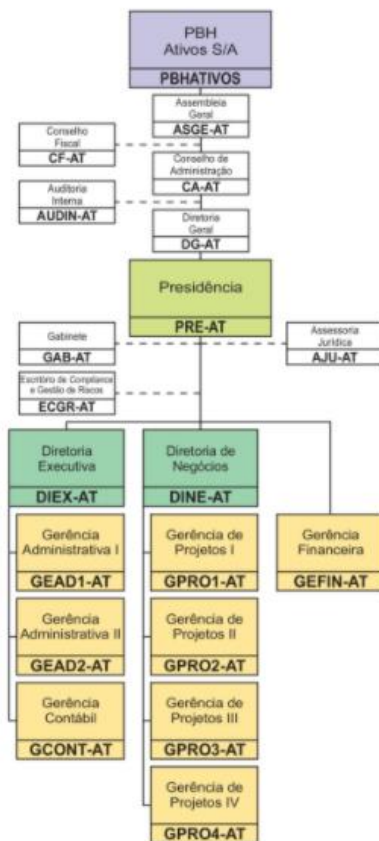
PBH
Ativos S/A
PBHATIVOS

Assembleia
Geral
ASGE-AT

Conselho
Fiscal
CF-AT

Conselho de
Administração
CA-AT

Auditoria
Interna
AUDIN-AT

Diretoria
Geral
DG-AT

Presidência
PRE-AT

Gabinete
GAB-AT

Assessoria
Jurídica
AJU-AT

Escritório de Compliance
e Gestão de Riscos
ECGR-AT

Diretoria
Executiva
DIEX-AT

Diretoria de
Negócios
DINE-AT

Gerência
Administrativa I
GEAD1-AT

Gerência de
Projetos I
GPRO1-AT

Gerência
Financeira
GEFIN-AT

Gerência
Administrativa II
GEAD2-AT

Gerência de
Projetos II
GPRO2-AT

Gerência
Contábil
GCONT-AT

Gerência de
Projetos III
GPRO3-AT

Gerência de
Projetos IV
GPRO4-AT